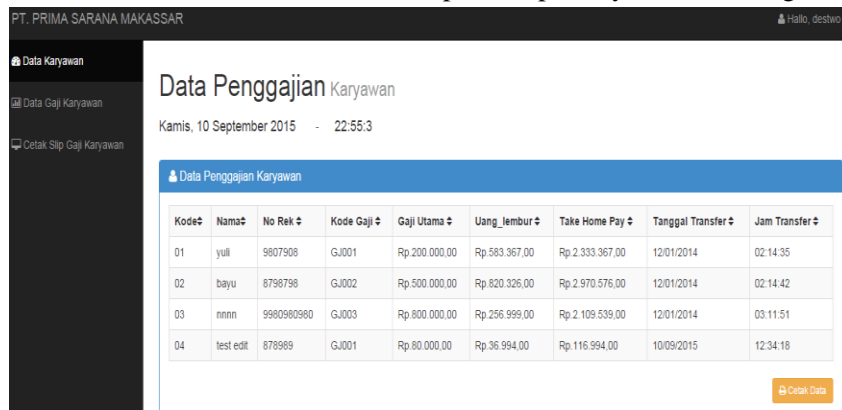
PT. PRIMA SARANA MAKASSAR

Hallo, destwo

Data Karyawan

Data Gaji Karyawan

Cetak Slip Gaji Karyawan

Data Penggajian Karyawan

Kamis, 10 September 2015 - 22:55:3

Data Penggajian Karyawan

| Kode | Nama | No Rek | Kode Gaji | Gaji Utama | Uang_lembur | Take Home Pay | Tanggal Transfer | Jam Transfer |
|---|---|---|---|---|---|---|---|---|
| 01 | yuli | 9807908 | GJ001 | Rp.200.000,00 | Rp.583.367,00 | Rp.2.333.367,00 | 12/01/2014 | 02:14:35 |
| 02 | bayu | 8798798 | GJ002 | Rp.500.000,00 | Rp.820.326,00 | Rp.2.970.576,00 | 12/01/2014 | 02:14:42 |
| 03 | nnnn | 9980980980 | GJ003 | Rp.800.000,00 | Rp.256.999,00 | Rp.2.109.539,00 | 12/01/2014 | 03:11:51 |
| 04 | test edit | 878989 | GJ001 | Rp.80.000,00 | Rp.36.994,00 | Rp.116.994,00 | 10/09/2015 | 12:34:18 |

Cetak Data